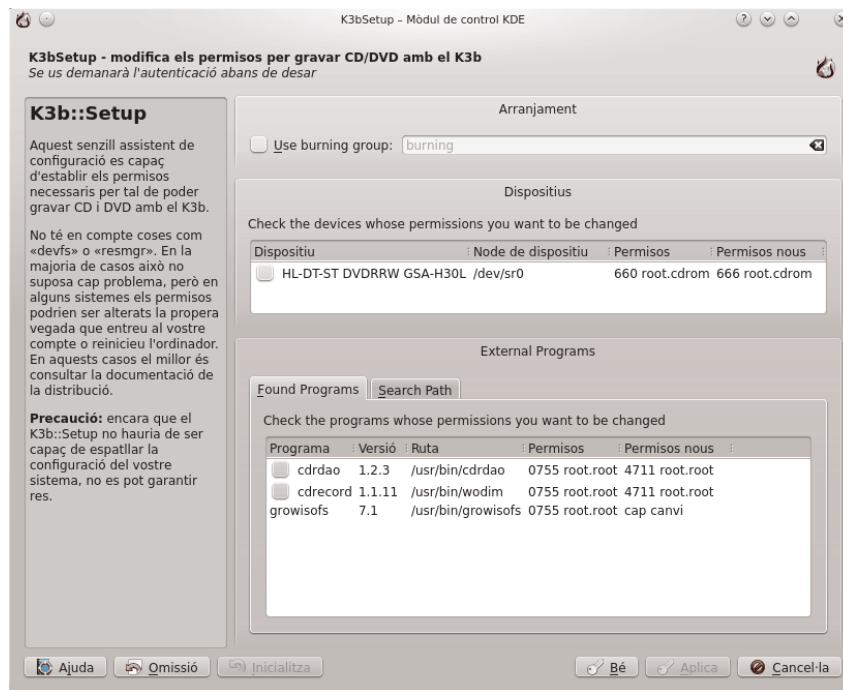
K3bSetup – Mòdul de control KDE

K3bSetup - modifica els permisos per gravar CD/DVD amb el K3b
Se us demanarà l'autenticació abans de desar

K3b::Setup

Aquest senzill assistent de configuració es capaç d'establir els permisos necessaris per tal de poder gravar CD i DVD amb el K3b.

No té en compte coses com «devfs» o «resmgr». En la majoria de casos això no suposa cap problema, però en alguns sistemes els permisos podrien ser alterats la propera vegada que entreu al vostre compte o reinicieu l'ordinador. En aquests casos el millor és consultar la documentació de la distribució.

Precaució: encara que el K3b::Setup no hauria de ser capaç de espatllar la configuració del vostre sistema, no es pot garantir res.

Arranjament

Use burning group: burning

Dispositius

Check the devices whose permissions you want to be changed

| Dispositiu | Node de dispositiu | Permisos | Permisos nous |
|---|---|---|---|
| HL-DT-ST DVDRRW GSA-H30L | /dev/sr0 | 660 root.cdrom | 666 root.cdrom |

External Programs

Found Programs | Search Path

Check the programs whose permissions you want to be changed

| Programa | Versió | Ruta | Permisos | Permisos nous |
|---|---|---|---|---|
| cdrdao | 1.2.3 | /usr/bin/cdrdao | 0755 root.root | 4711 root.root |
| cdrecord | 1.1.11 | /usr/bin/wodim | 0755 root.root | 4711 root.root |
| growisofs | 7.1 | /usr/bin/growisofs | 0755 root.root | cap canvi |

Ajuda | Omissió | Inicialitza | Bé | Aplica | Cancel·la